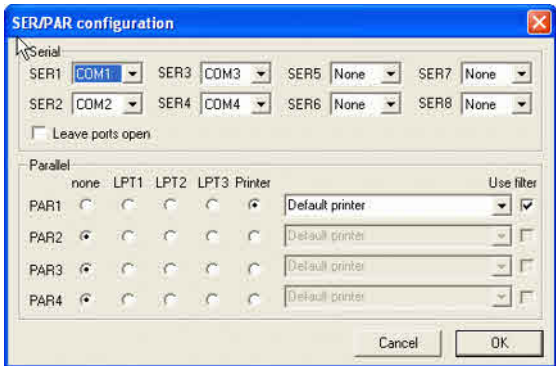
SER/PAR configuration

Serial

SER1 COM1
SER3 COM3
SER5 None
SER7 None

SER2 COM2
SER4 COM4
SER6 None
SER8 None

Leave ports open

Parallel

| | none | LPT1 | LPT2 | LPT3 | Printer | | Use filter |
|---|---|---|---|---|---|---|---|
| PAR1 | | | | | | Default printer | |
| PAR2 | | | | | | Default printer | |
| PAR3 | | | | | | Default printer | |
| PAR4 | | | | | | Default printer | |

Cancel
OK